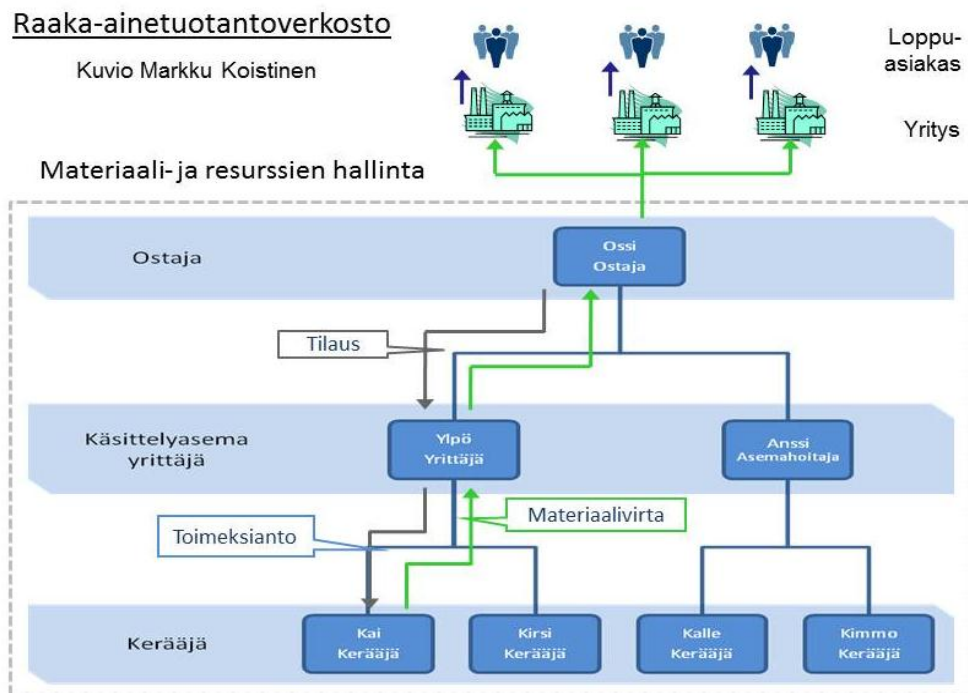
Raaka-ainetuotantoverkosto

Kuvio Markku Koistinen

Loppu-asiakas

Yritys

Materiaali- ja resurssien hallinta

Ostaja

Ossi Ostaja

Tilaus

Käsittelyasema yrittäjä

Ylpö Yrittäjä

Anssi Asemahoitaja

Materiaalivirta

Toimeksianto

Kerääjä

Kai Kerääjä

Kirsi Kerääjä

Kalle Kerääjä

Kimmo Kerääjä